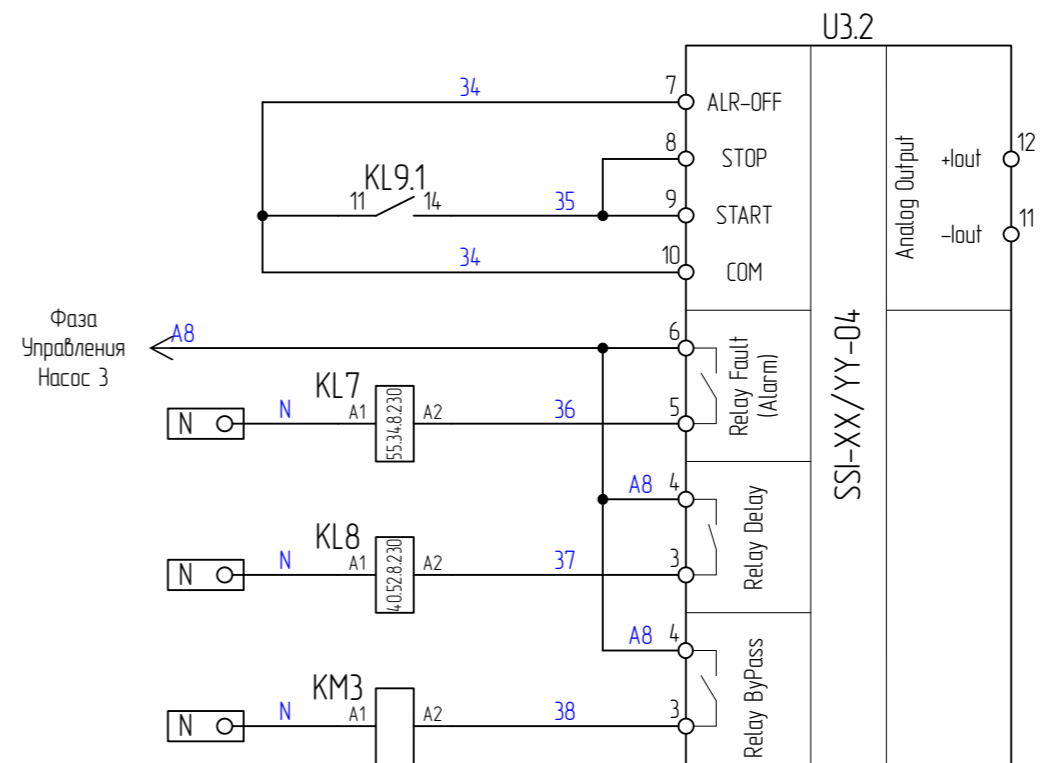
U3.2

34
7 ALR-OFF
8 STOP
KL9.1
11 14
35
9 START
34
10 COM

Analog Output
+Iout 12
-Iout 11

Фаза Управления Насос 3
A8
6
Relay Fault (Alarm)
KL7
N
A1
55.34.8.230
A2
36
5

SSI-XX/YY-04

A8
4
Relay Delay
KL8
N
A1
40.52.8.230
A2
37
3

A8
4
Relay ByPass
KM3
N
A1
A2
38
3

N
N
N